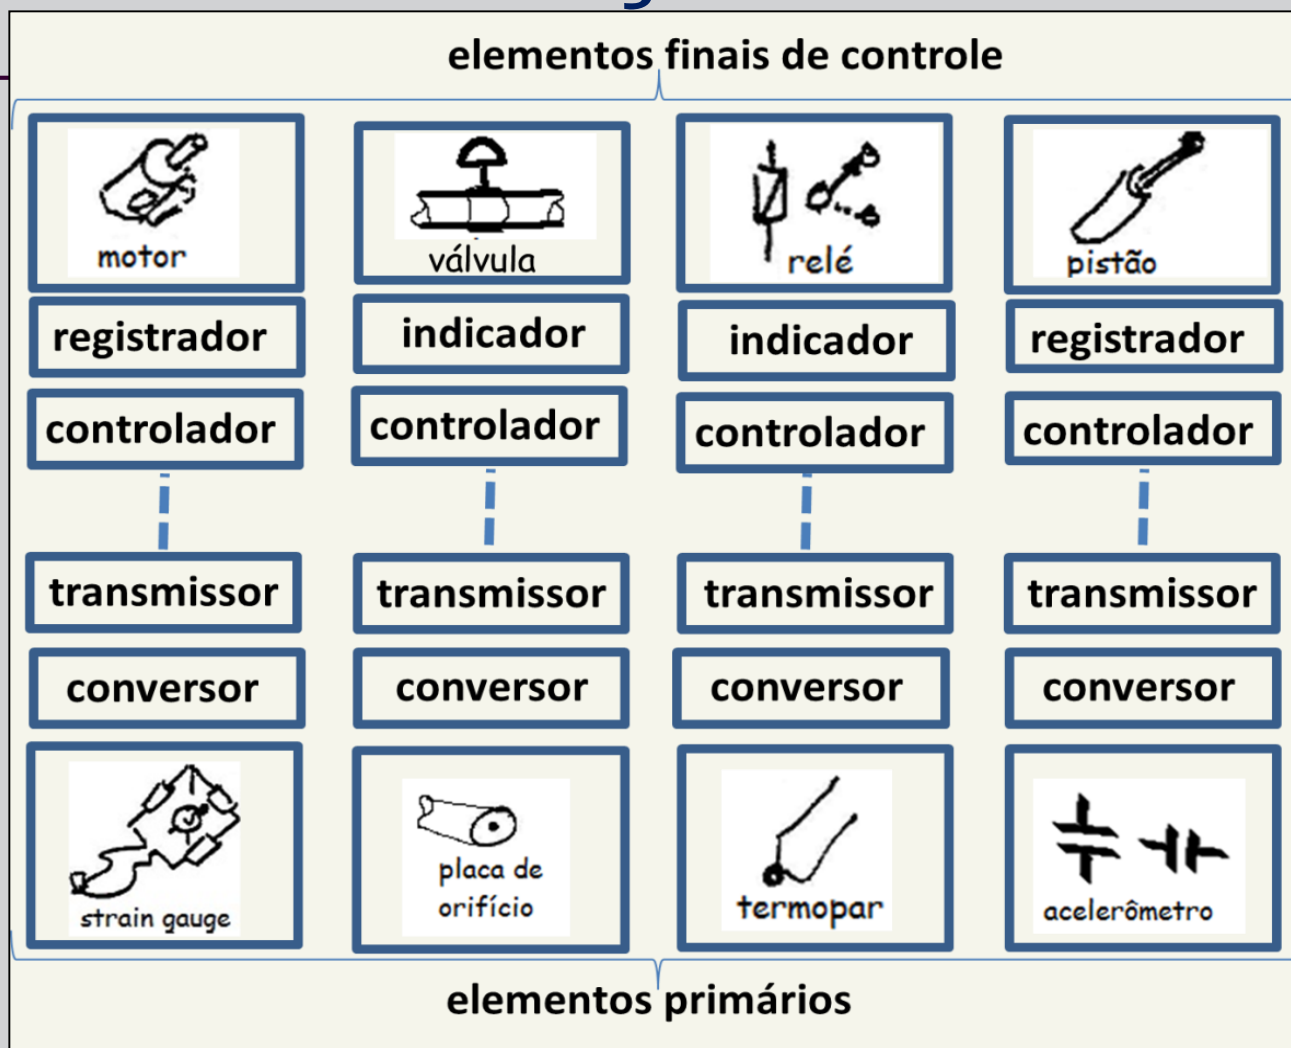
elementos finais de controle

| motor | válvula | relé | pistão |
|---|---|---|---|
| registrador | indicador | indicador | registrador |
| controlador | controlador | controlador | controlador |
| transmissor | transmissor | transmissor | transmissor |
| conversor | conversor | conversor | conversor |
| strain gauge | placa de orifício | termopar | acelerômetro |

elementos primários